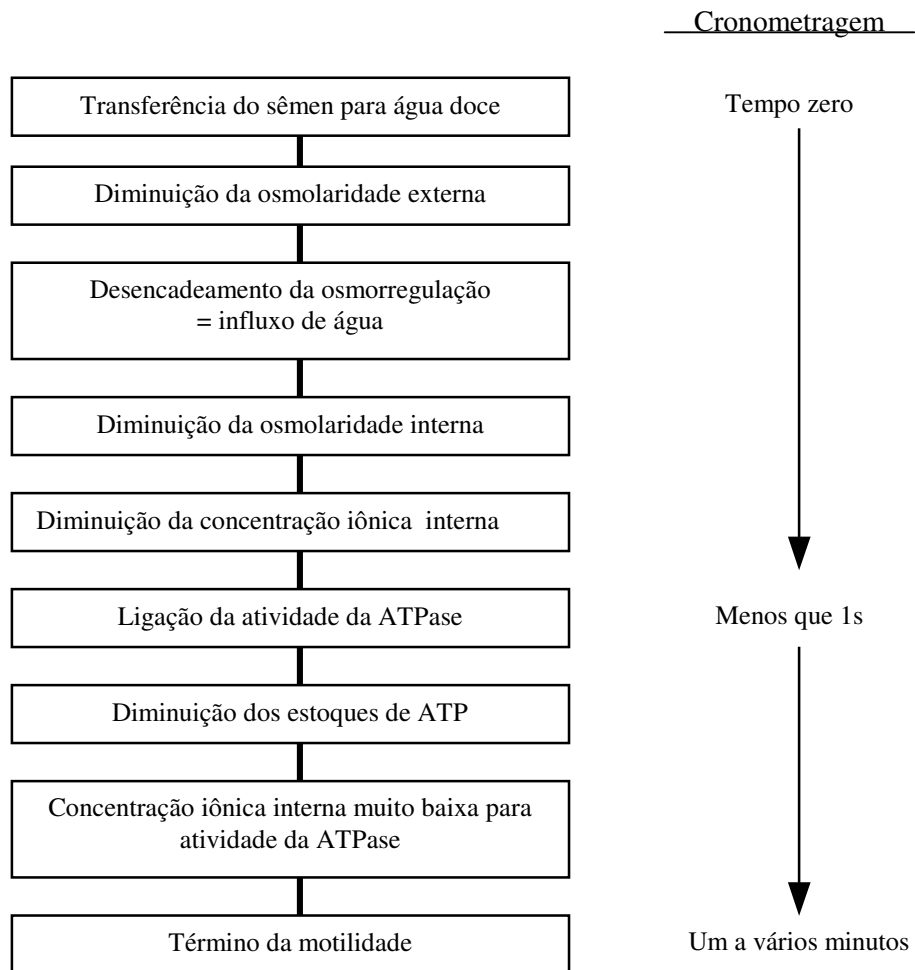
Cronometragem

Transferência do sêmen para água doce

Tempo zero

Diminuição da osmolaridade externa

Desencadeamento da osmorregulação = influxo de água

Diminuição da osmolaridade interna

Diminuição da concentração iônica interna

Ligação da atividade da ATPase

Menos que 1s

Diminuição dos estoques de ATP

Concentração iônica interna muito baixa para atividade da ATPase

Término da motilidade

Um a vários minutos